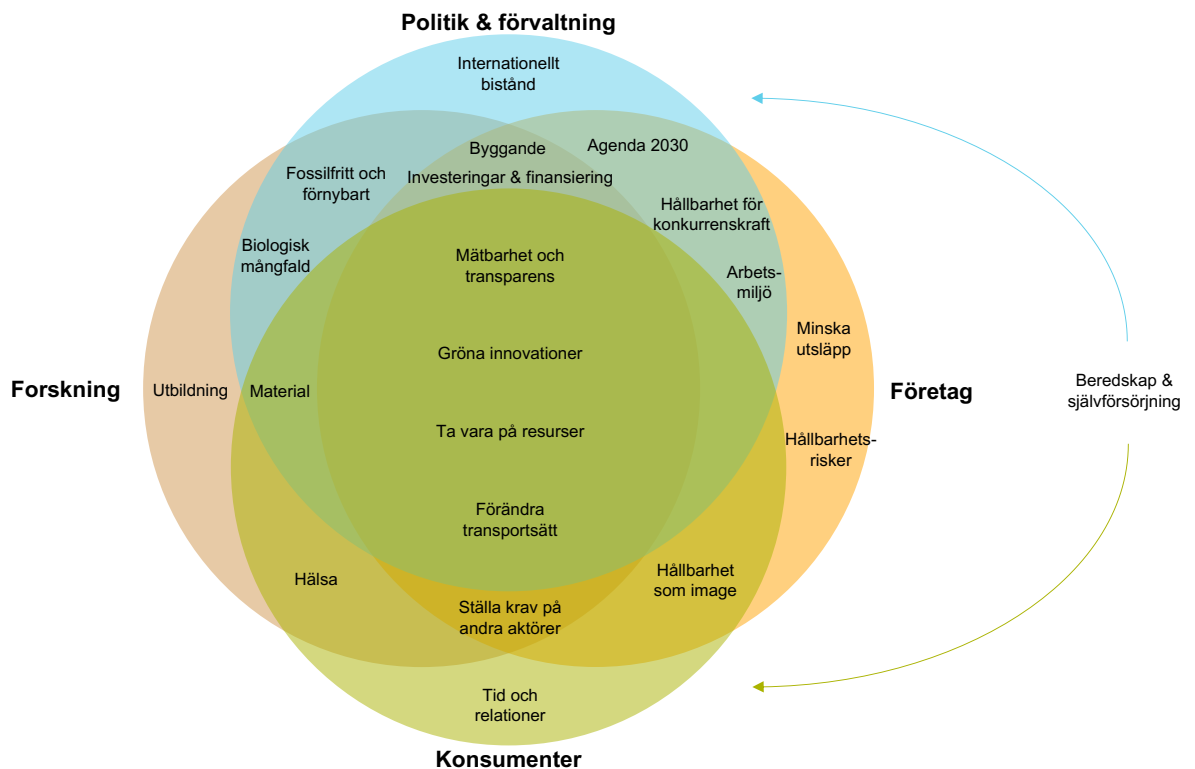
Politik & förvaltning

Internationellt bistånd

Byggande

Agenda 2030

Fossilfritt och förnybart

Investeringar & finansiering

Hållbarhet för konkurrenskraft

Biologisk mångfald

Mätbarhet och transparens

Arbetsmiljö

Minska utsläpp

Forskning

Utbildning

Material

Gröna innovationer

Företag

Beredskap & självförsörjning

Ta vara på resurser

Hållbarhetsrisker

Förändra transportsätt

Hälsa

Hållbarhet som image

Ställa krav på andra aktörer

Tid och relationer

Konsumenter